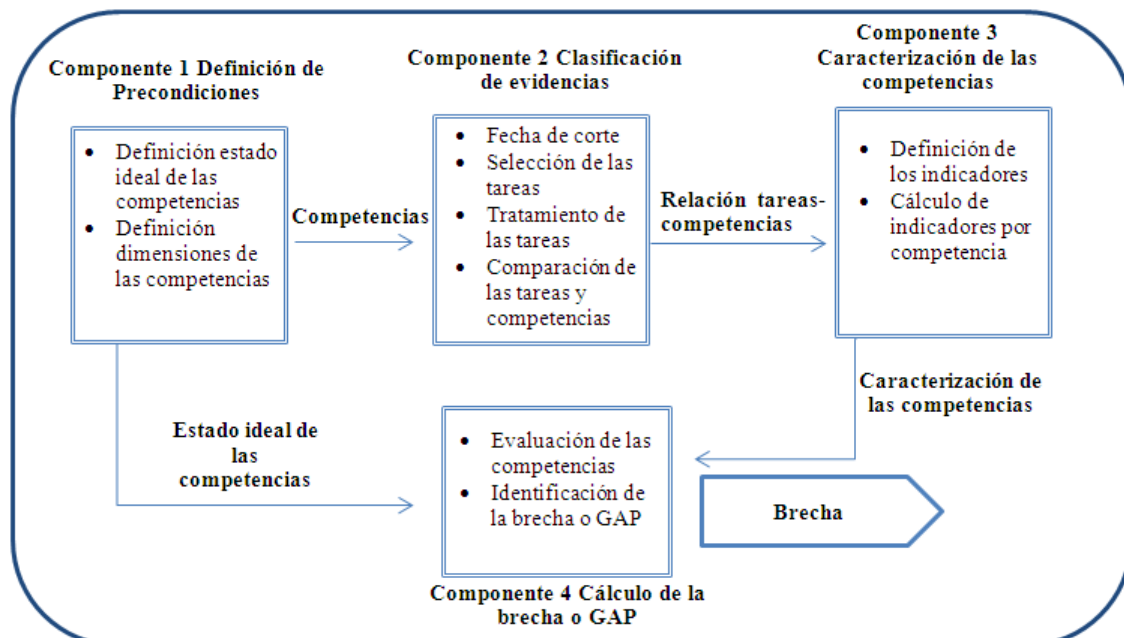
Componente 1 Definición de Precondiciones

- Definición estado ideal de las competencias
- Definición dimensiones de las competencias

Competencias

Componente 2 Clasificación de evidencias

- Fecha de corte
- Selección de las tareas
- Tratamiento de las tareas
- Comparación de las tareas y competencias

Relación tareas-competencias

Componente 3 Caracterización de las competencias

- Definición de los indicadores
- Cálculo de indicadores por competencia

Caracterización de las competencias

Estado ideal de las competencias

- Evaluación de las competencias
- Identificación de la brecha o GAP

Brecha

Componente 4 Cálculo de la brecha o GAP